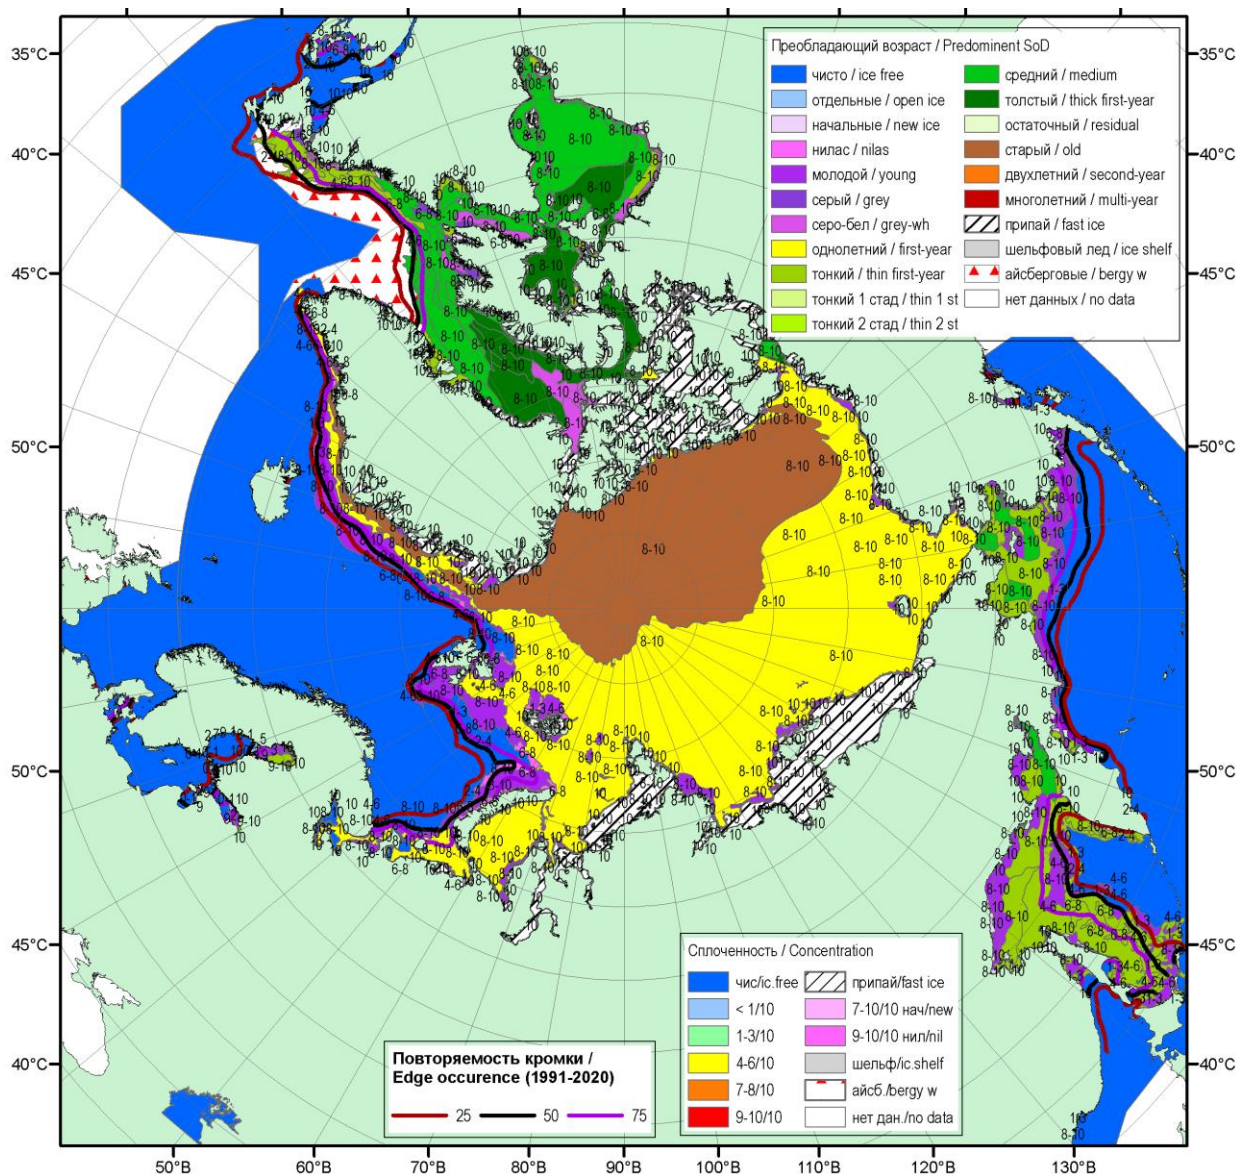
Преобладающий возраст / Predominent SoD

| | | | |
|---|---|---|---|
| | чисто / ice free | | средний / medium |
| | отдельные / open ice | | толстый / thick first-year |
| | начальные / new ice | | остаточный / residual |
| | нилас / nilas | | старый / old |
| | молодой / young | | двухлетний / second-year |
| | серый / grey | | многолетний / multi-year |
| | серо-бел / grey-wh | | припай / fast ice |
| | однолетний / first-year | | шельфовый лед / ice shelf |
| | тонкий / thin first-year | | айсберговые / bergy w |
| | тонкий 1 стад / thin 1 st | | нет данных / no data |
| | тонкий 2 стад / thin 2 st | | |

Сплоченность / Concentration

| | | | |
|---|---|---|---|
| | чис/ic.free | | припай/fast ice |
| | < 1/10 | | 7-10/10 нач/new |
| | 1-3/10 | | 9-10/10 нил/nil |
| | 4-6/10 | | шельф/ic.shelf |
| | 7-8/10 | | айсб./bergy w |
| | 9-10/10 | | нет дан./no data |

Повторяемость кромки / Edge occurence (1991-2020)

25 50 75

35°C 40°C 45°C 50°C 50°C 45°C 40°C
35°C 40°C 45°C 50°C 50°C 45°C 40°C

50°В 60°В 70°В 80°В 90°В 100°В 110°В 120°В 130°В

8-10 10 8-10 10 8-10 8-10 8-10 8-10 8-10 8-10 8-10 8-10 4-6 2-4 1-3 6-8 10 9-10 8-10